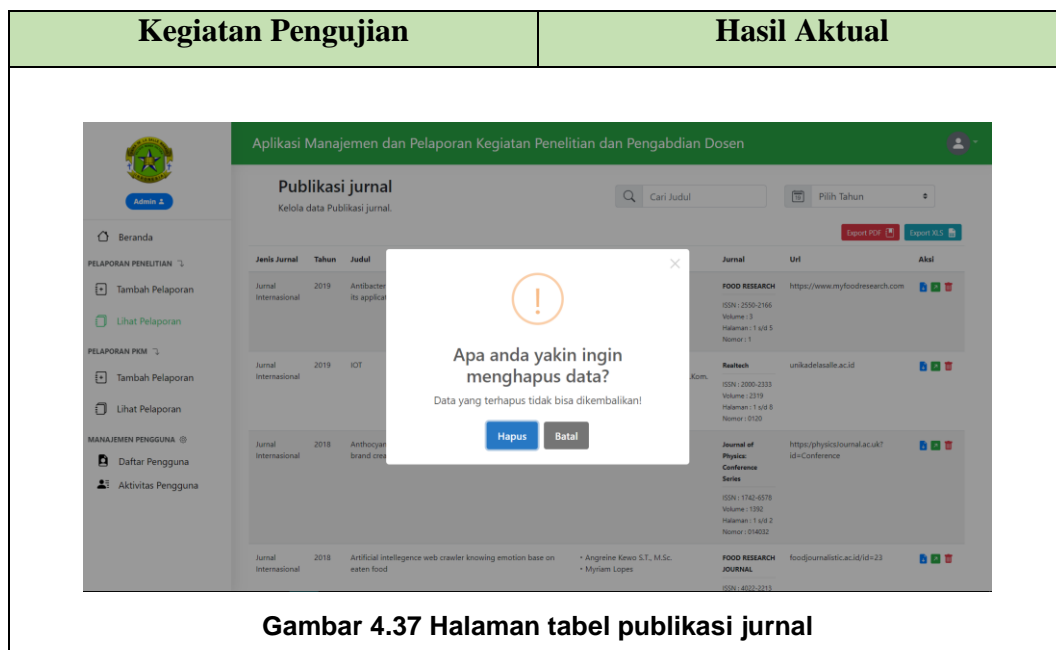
| Kegiatan Pengujian | Hasil Aktual |
|---|---|

Admin

Aplikasi Manajemen dan Pelaporan Kegiatan Penelitian dan Pengabdian Dosen

Publikasi jurnal
Kelola data Publikasi jurnal.

Cari Judul

Pilih Tahun

Export PDF

Export XLS

Beranda

PELAPORAN PENELITIAN

Tambah Pelaporan

Lihat Pelaporan

PELAPORAN PKM

Tambah Pelaporan

Lihat Pelaporan

MANAJEMEN PENGGUNA

Daftar Pengguna

Aktivitas Pengguna

| Jenis Jurnal | Tahun | Judul | | Jurnal | Url | Aksi |
|---|---|---|---|---|---|---|
| Jurnal Internasional | 2019 | Antibacter its applicat | | FOOD RESEARCH ISSN : 2550-2166 Volume : 3 Halaman : 1 s/d 5 Nomor : 1 | https://www.myfoodresearch.com | |
| Jurnal Internasional | 2019 | IOT | .Kom. | Realtech ISSN : 2000-2333 Volume : 2319 Halaman : 1 s/d 8 Nomor : 0120 | unikadelasalle.ac.id | |
| Jurnal Internasional | 2018 | Anthocyan brand crea | | Journal of Physics: Conference Series ISSN : 1742-6578 Volume : 1392 Halaman : 1 s/d 2 Nomor : 014032 | https://physicsJournal.ac.uk?id=Conference | |
| Jurnal Internasional | 2018 | Artificial intellegence web crawler knowing emotion base on eaten food | • Angreine Kewo S.T., M.Sc. • Myriam Lopes | FOOD RESEARCH JOURNAL ISSN : 4022-2213 | foodjournalistic.ac.id/id=23 | |

Apa anda yakin ingin menghapus data?

Data yang terhapus tidak bisa dikembalikan!

Hapus

Batal

Gambar 4.37 Halaman tabel publikasi jurnal